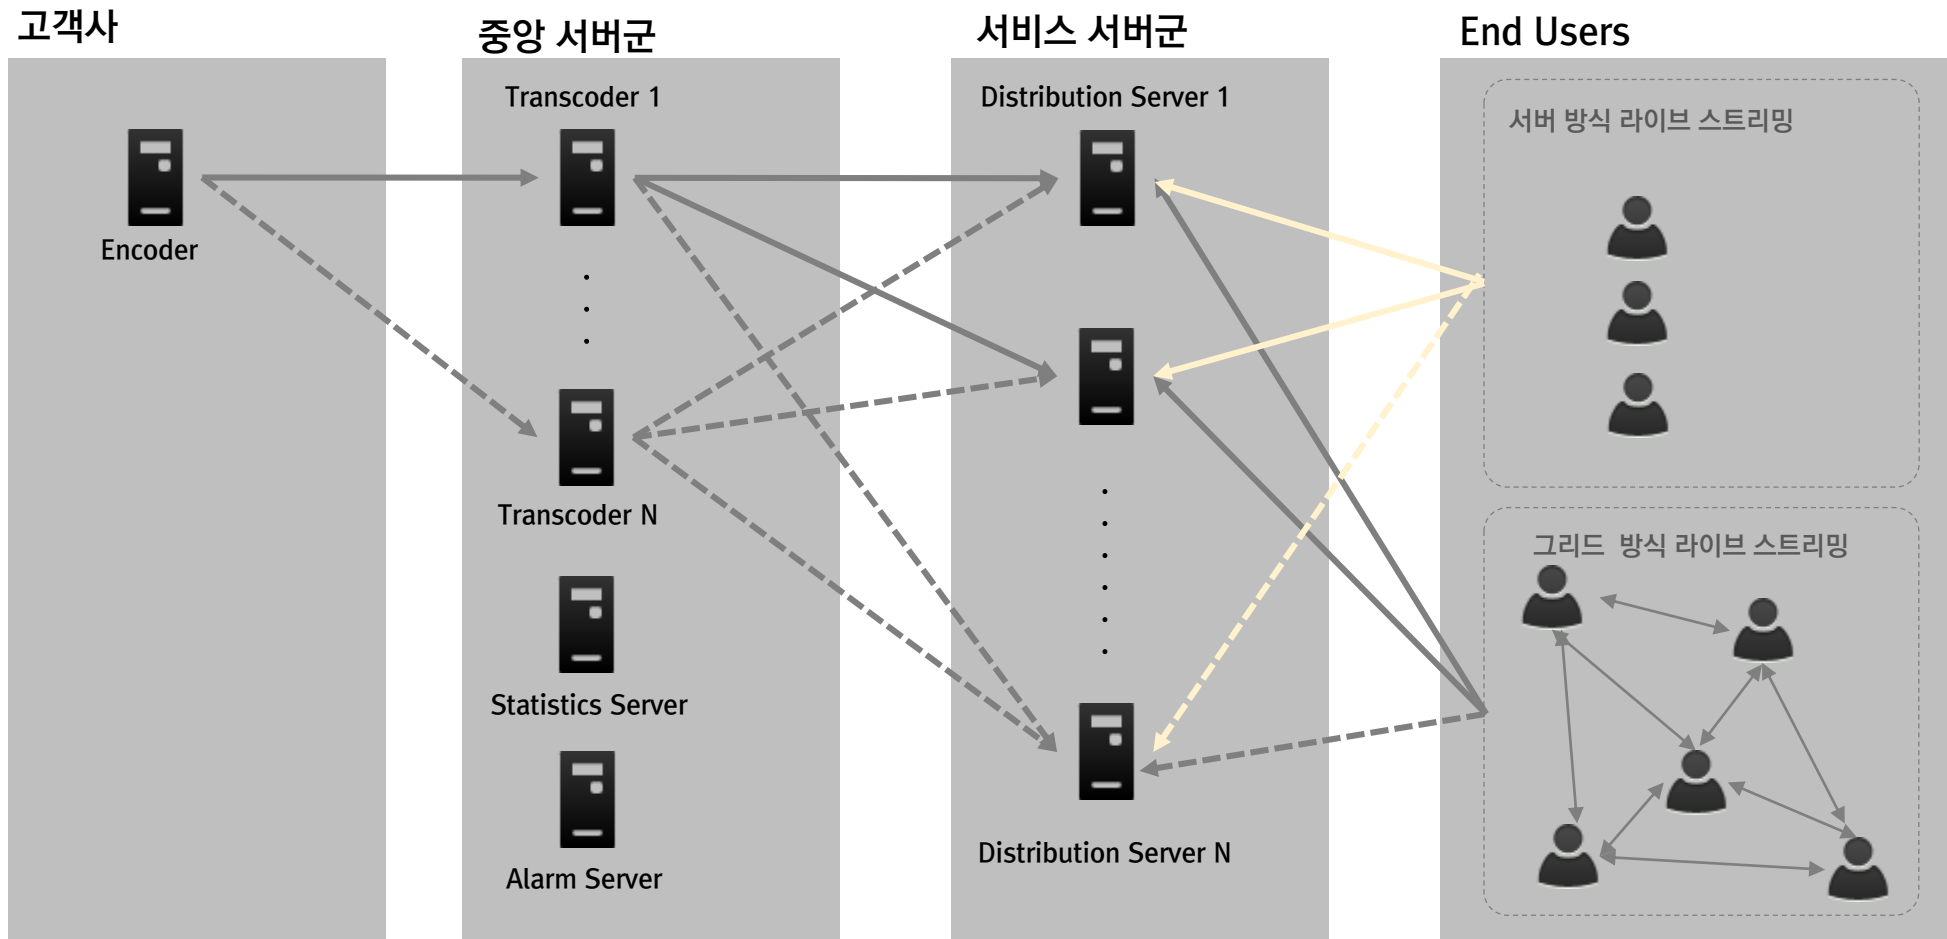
고객사

Encoder

중앙 서버군

Transcoder 1

Transcoder N

Statistics Server

Alarm Server

서비스 서버군

Distribution Server 1

Distribution Server N

End Users

서버 방식 라이브 스트리밍

그리드 방식 라이브 스트리밍